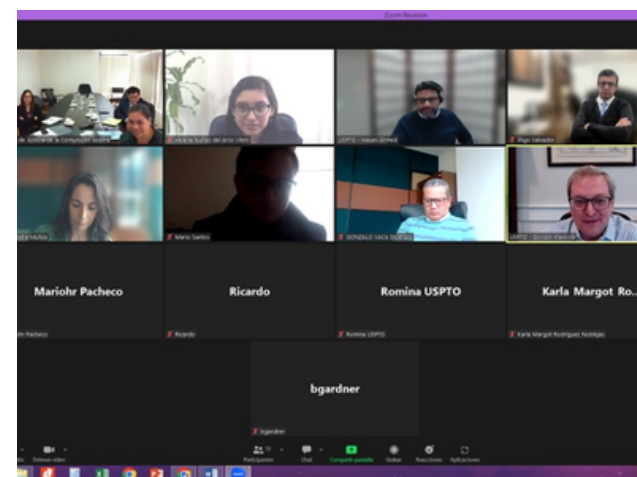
Zoom Reunión

de Secretaría la Comunidad Andina
Helena Suárez del Arco Ulloa
USPTO - Hasan Ahmed
Íñigo Salvador
Paola Muñoz
Mario Santos
GONZALO VACA OLEA
USPTO - Gordon Klancnik

Mariohr Pacheco
Mariohr Pacheco

Ricardo
Ricardo

Romina USPTO
Romina USPTO

Karla Margot Ro...
Karla Margot Rodriguez Noblejas

bgardner
bgardner

Detener vídeo
Participantes 13
Chat
Compartir pantalla
Grabar
Reacciones
Aplicaciones